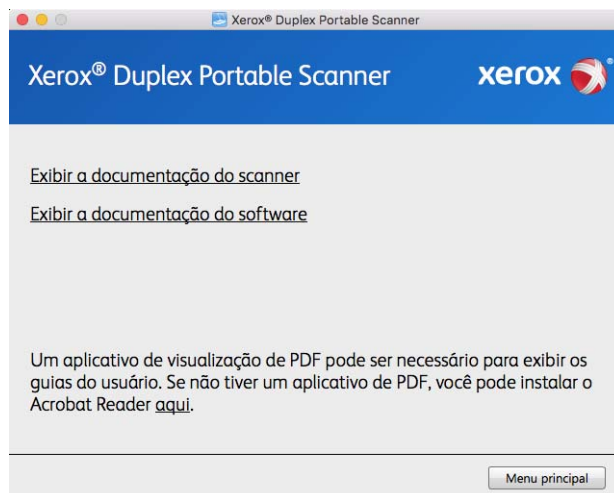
Xerox® Duplex Portable Scanner

Xerox® Duplex Portable Scanner

xerox

Exibir a documentação do scanner

Exibir a documentação do software

Um aplicativo de visualização de PDF pode ser necessário para exibir os guias do usuário. Se não tiver um aplicativo de PDF, você pode instalar o Acrobat Reader aqui.

Menu principal